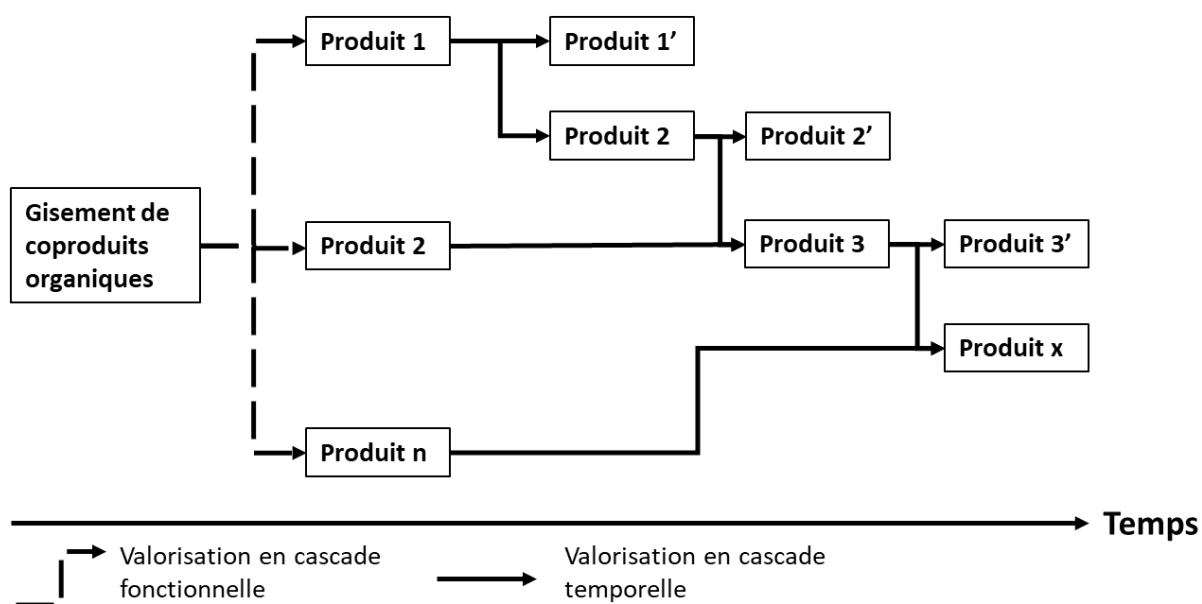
Gisement de coproduits organiques

Produit 1

Produit 1’

Produit 2

Produit 2’

Produit 2

Produit 3

Produit 3’

Produit x

Produit n

Temps

Valorisation en cascade fonctionnelle

Valorisation en cascade temporelle